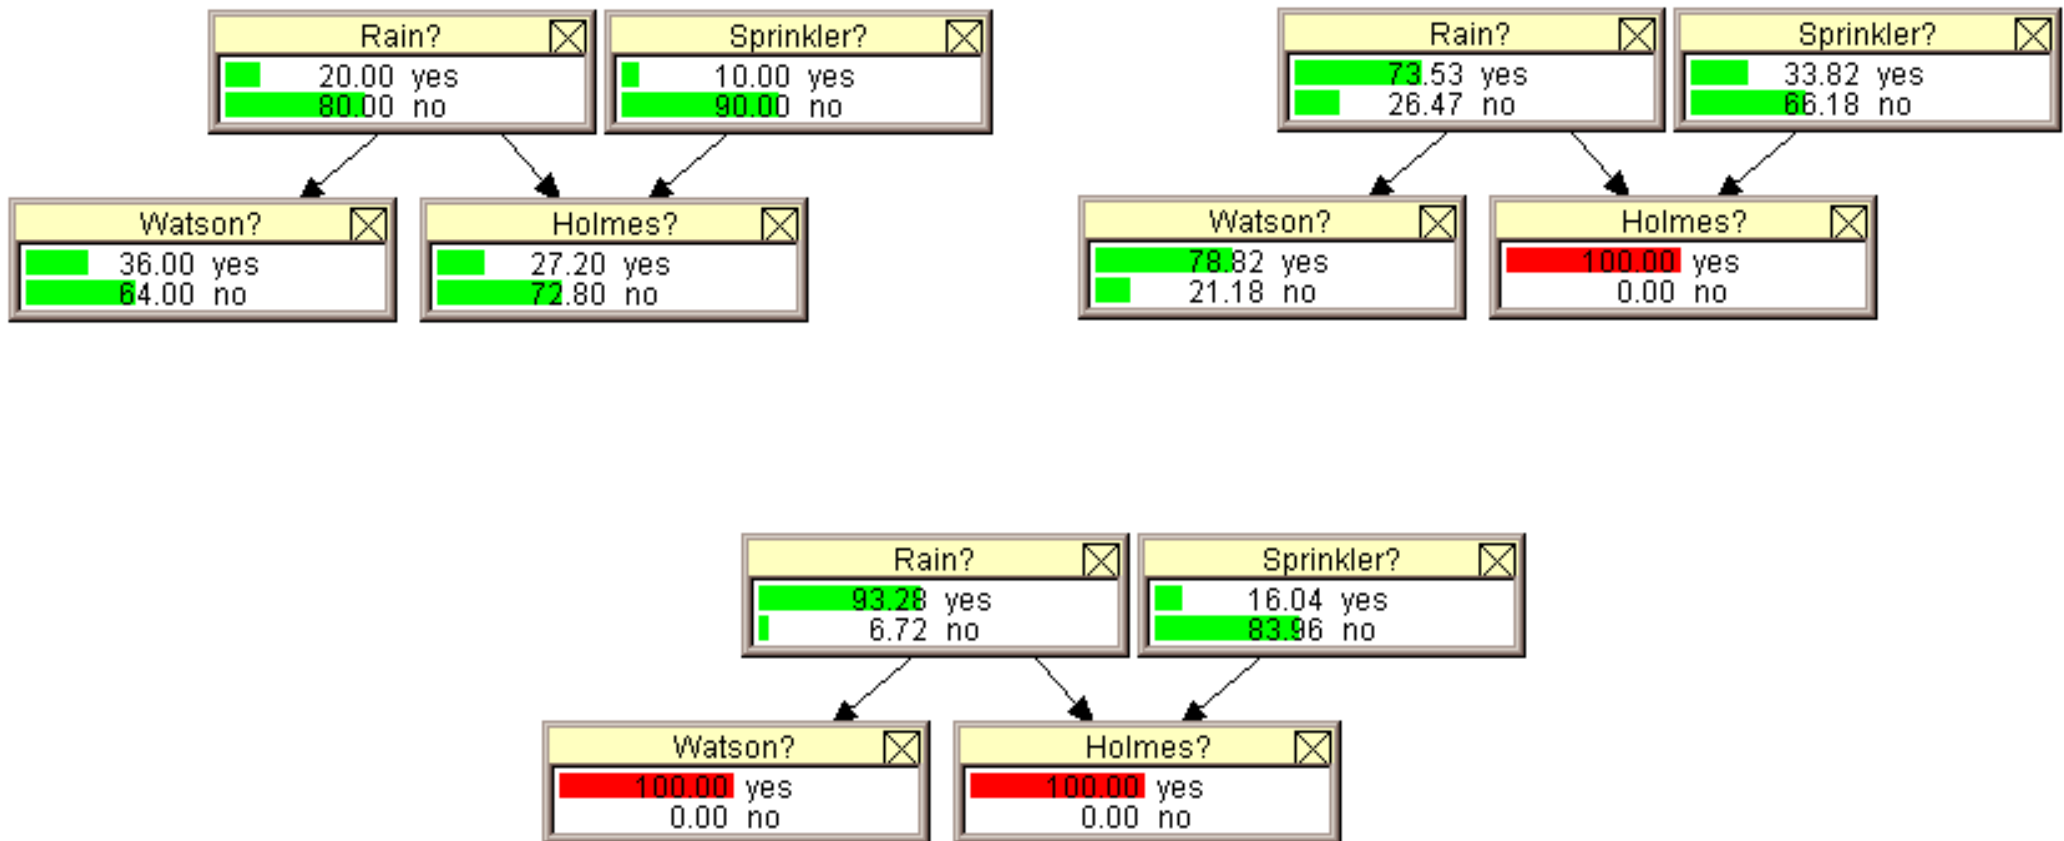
Rain?
20.00 yes
80.00 no

Sprinkler?
10.00 yes
90.00 no

Watson?
36.00 yes
64.00 no

Holmes?
27.20 yes
72.80 no

Rain?
73.53 yes
26.47 no

Sprinkler?
33.82 yes
66.18 no

Watson?
78.82 yes
21.18 no

Holmes?
100.00 yes
0.00 no

Rain?
93.28 yes
6.72 no

Sprinkler?
16.04 yes
83.96 no

Watson?
100.00 yes
0.00 no

Holmes?
100.00 yes
0.00 no